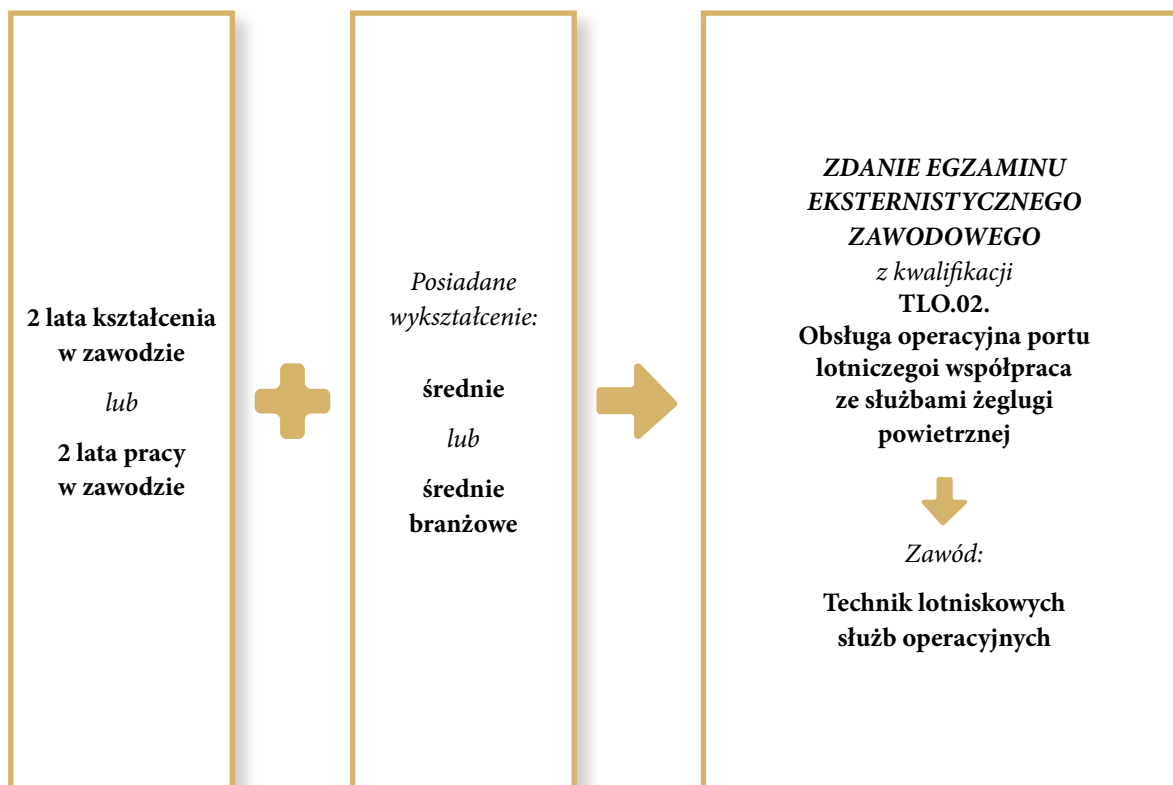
2 lata kształcenia w zawodzie

lub

2 lata pracy w zawodzie

Posiadane wykształcenie:

średnie

lub

średnie branżowe

ZDANIE EGZAMINU EKSTERNISTYCZNEGO ZAWODOWEGO

z kwalifikacji

TLO.02.

Obsługa operacyjna portu lotniczegoi współpraca ze służbami żeglugi powietrznej

Zawód:

Technik lotniskowych służb operacyjnych